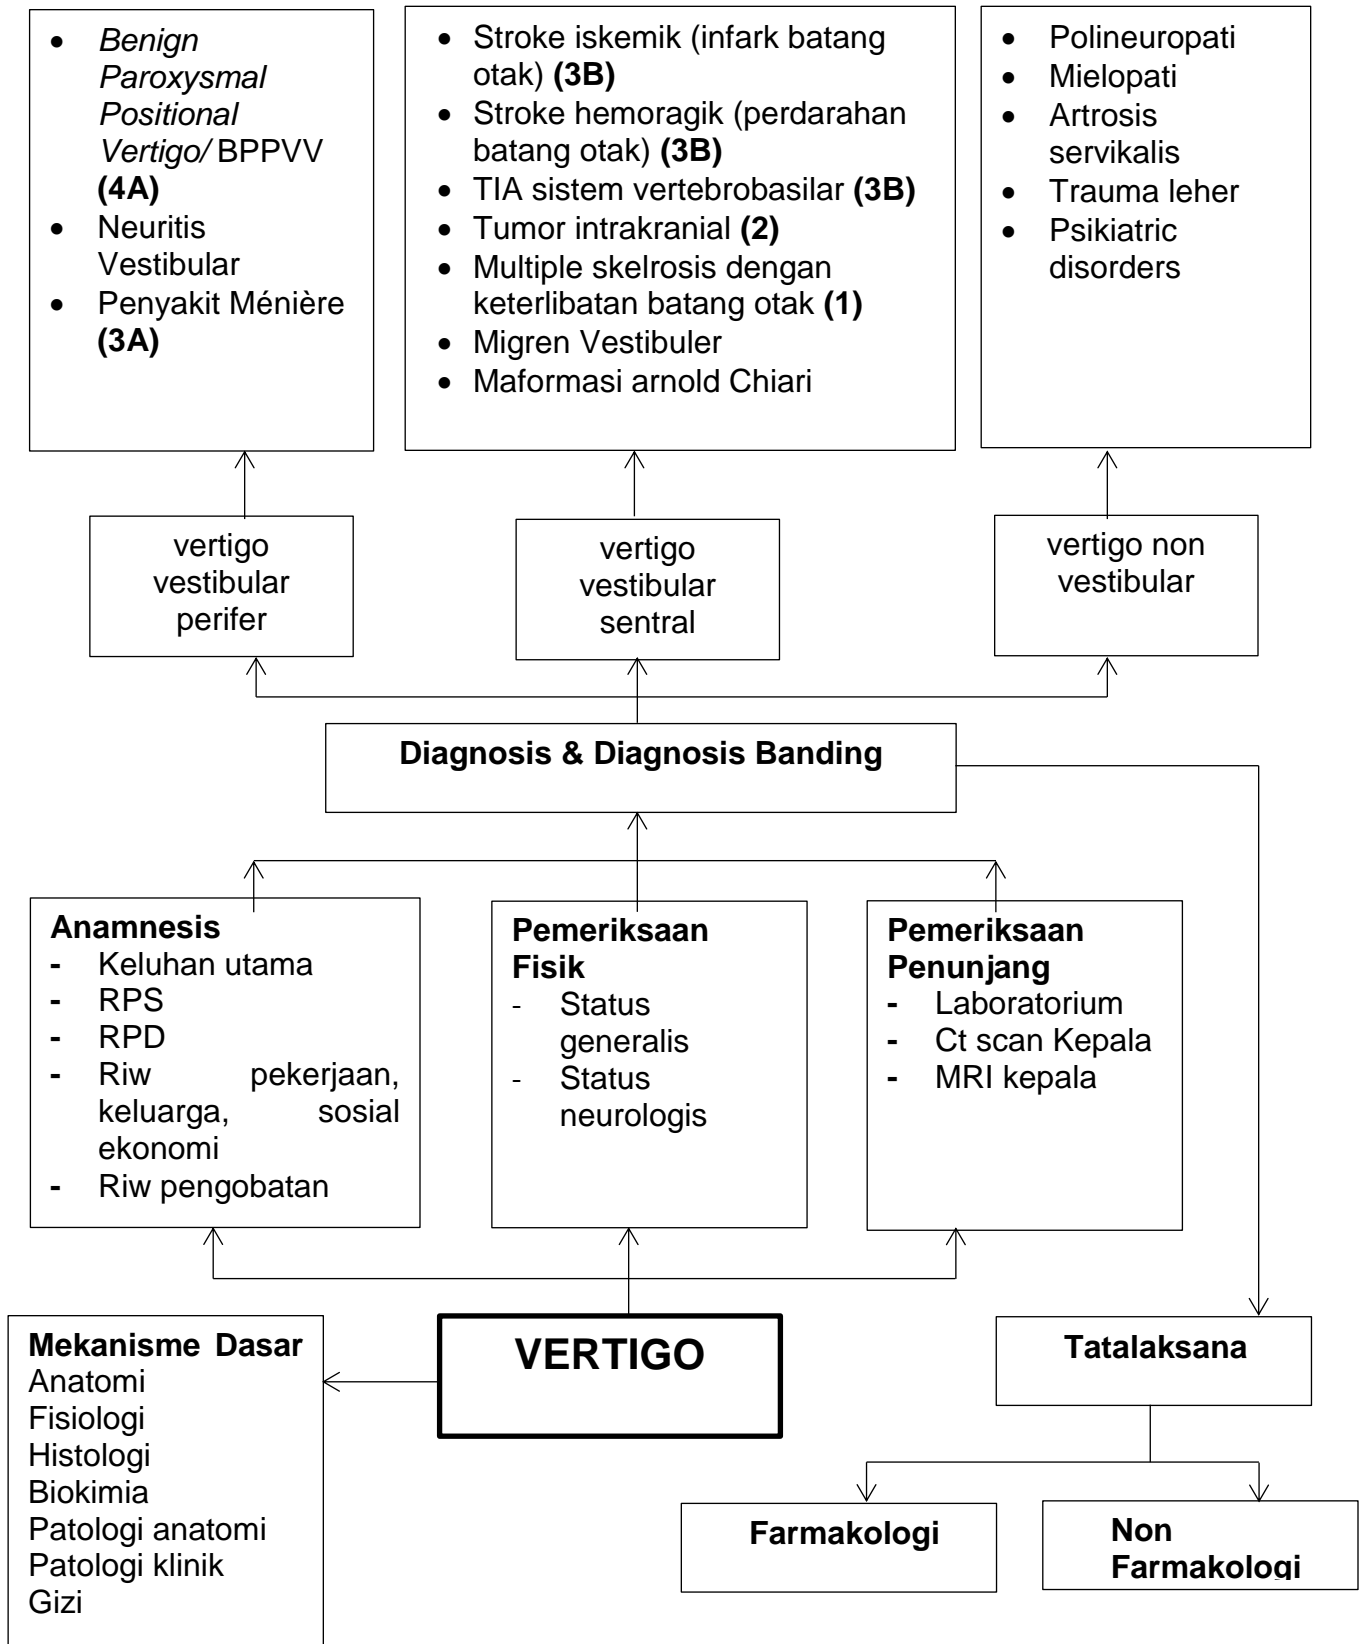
- *Benign Paroxysmal Positional Vertigo/* BPPVV **(4A)**
- Neuritis Vestibular
- Penyakit Ménière **(3A)**

- Stroke iskemik (infark batang otak) **(3B)**
- Stroke hemoragik (perdarahan batang otak) **(3B)**
- TIA sistem vertebrobasilar **(3B)**
- Tumor intrakranial **(2)**
- Multiple skelrosis dengan keterlibatan batang otak **(1)**
- Migren Vestibuler
- Maformasi arnold Chiari

- Polineuropati
- Mielopati
- Artrosis servikalis
- Trauma leher
- Psikiatric disorders

vertigo vestibular perifer

vertigo vestibular sentral

vertigo non vestibular

**Diagnosis & Diagnosis Banding**

**Anamnesis**
- Keluhan utama
- RPS
- RPD
- Riw pekerjaan, keluarga, sosial ekonomi
- Riw pengobatan

**Pemeriksaan Fisik**
- Status generalis
- Status neurologis

**Pemeriksaan Penunjang**
- Laboratorium
- Ct scan Kepala
- MRI kepala

**Mekanisme Dasar**
Anatomi
Fisiologi
Histologi
Biokimia
Patologi anatomi
Patologi klinik
Gizi

**VERTIGO**

**Tatalaksana**

**Farmakologi**

**Non Farmakologi**